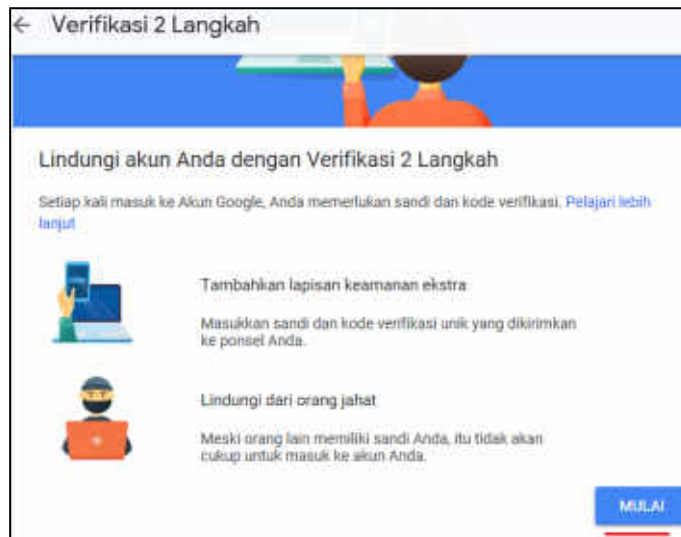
← Verifikasi 2 Langkah

Lindungi akun Anda dengan Verifikasi 2 Langkah

Setiap kali masuk ke Akun Google, Anda memerlukan sandi dan kode verifikasi. Pelajari lebih lanjut

Tambahkan lapisan keamanan ekstra

Masukkan sandi dan kode verifikasi unik yang dikirimkan ke ponsel Anda.

Lindungi dari orang jahat

Meski orang lain memiliki sandi Anda, itu tidak akan cukup untuk masuk ke akun Anda.

MULAI